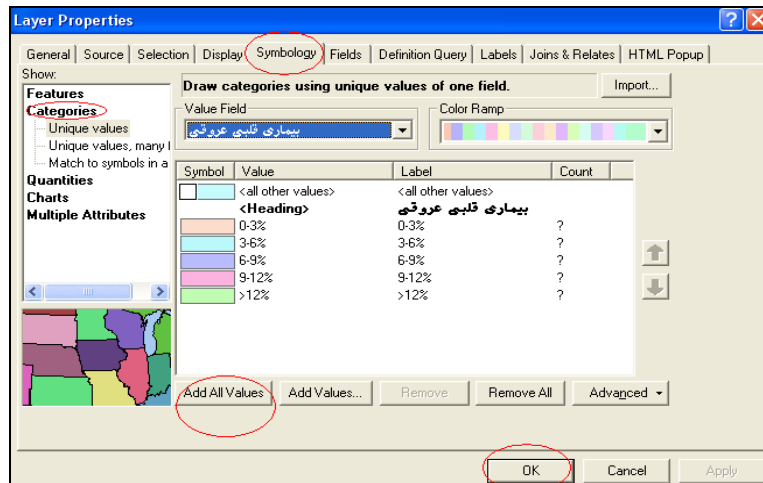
Layer Properties

General | Source | Selection | Display | Symbology | Fields | Definition Query | Labels | Joins & Relates | HTML Popup

Show:
Features
Categories
Unique values
Unique values, many f
Match to symbols in a
Quantities
Charts
Multiple Attributes

Draw categories using unique values of one field.

Import...

Value Field
بیماری قلبی عروقی

Color Ramp

| Symbol | Value | Label | Count |
|---|---|---|---|
| | <all other values> | <all other values> | |
| | <Heading> | بیماری قلبی عروقی | |
| | 0-3% | 0-3% | ? |
| | 3-6% | 3-6% | ? |
| | 6-9% | 6-9% | ? |
| | 9-12% | 9-12% | ? |
| | >12% | >12% | ? |

Add All Values | Add Values... | Remove | Remove All | Advanced

OK | Cancel | Apply